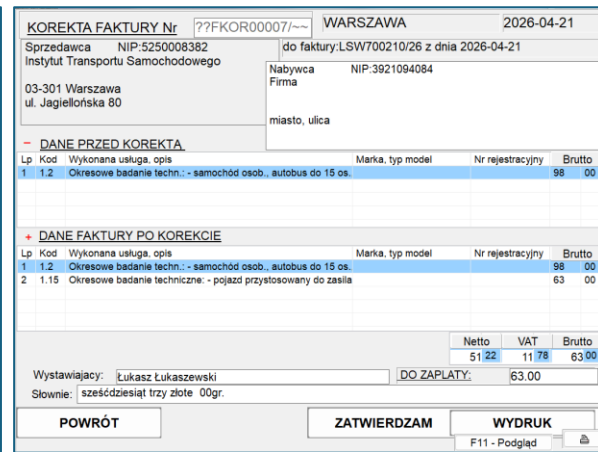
KOREKTA FAKTURY Nr ??FKOR00007/~~ WARSZAWA 2026-04-21

Sprzedawca NIP:5250008382
Instytut Transportu Samochodowego

03-301 Warszawa
ul. Jagiellońska 80

do faktury:LSW700210/26 z dnia 2026-04-21

Nabywca NIP:3921094084
Firma

miasto, ulica

– DANE PRZED KOREKTĄ

| Lp | Kod | Wykonana usługa, opis | Marka, typ model | Nr rejestracyjny | Brutto |
|---|---|---|---|---|---|
| 1 | 1.2 | Okresowe badanie techn.: - samochód osob., autobus do 15 os. | | | 98 00 |

+ DANE FAKTURY PO KOREKCIE

| Lp | Kod | Wykonana usługa, opis | Marka, typ model | Nr rejestracyjny | Brutto |
|---|---|---|---|---|---|
| 1 | 1.2 | Okresowe badanie techn.: - samochód osob., autobus do 15 os. | | | 98 00 |
| 2 | 1.15 | Okresowe badanie techniczne: - pojazd przystosowany do zasila | | | 63 00 |

| Netto | VAT | Brutto |
|---|---|---|
| 51 22 | 11 78 | 63 00 |

Wystawiający: Łukasz Łukaszewski
DO ZAPŁATY: 63.00
Słownie: sześćdziesiąt trzy złote 00gr.

POWRÓT
ZATWIERDZAM
WYDRUK
F11 - Podgląd